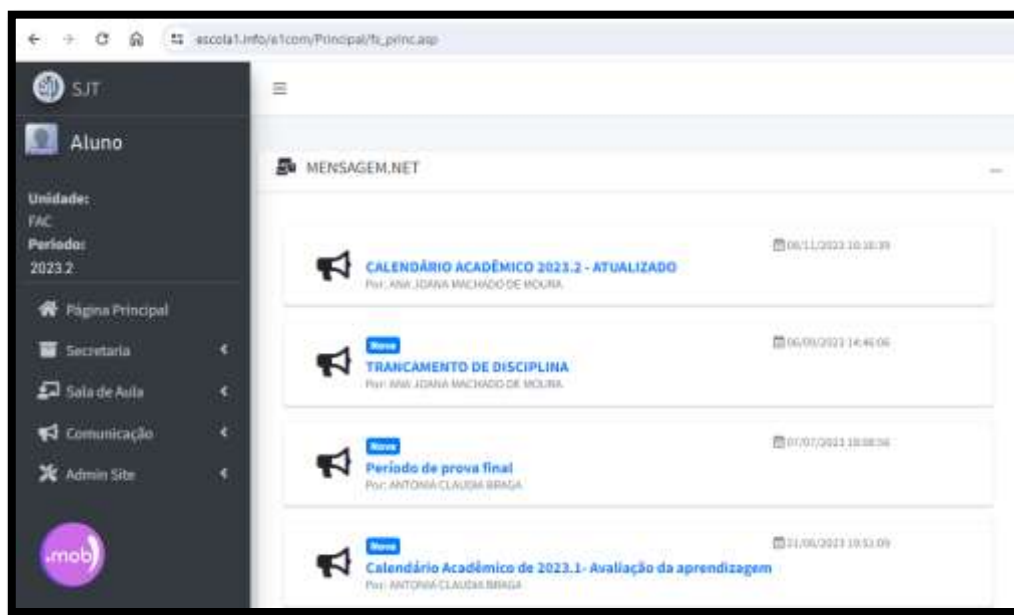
escola1.info/e1com/Principal/fc_princ.asp

SJT

Aluno

Unidade:
FAC
Periodo:
2023.2

Página Principal
Secretaria
Sala de Aula
Comunicação
Admin Site

.mob

≡

MENSAGEM.NET

08/11/2023 10:18:39
CALENDÁRIO ACADÊMICO 2023.2 - ATUALIZADO
Por: ANA JOANA MACHADO DE MOURA

Novo
06/09/2023 14:46:06
TRANCAMENTO DE DISCIPLINA
Por: ANA JOANA MACHADO DE MOURA

Novo
07/07/2023 18:08:56
Período de prova final
Por: ANTONIA CLAUDIA BRAGA

Novo
21/06/2023 10:53:09
Calendário Acadêmico de 2023.1- Avaliação da aprendizagem
Por: ANTONIA CLAUDIA BRAGA